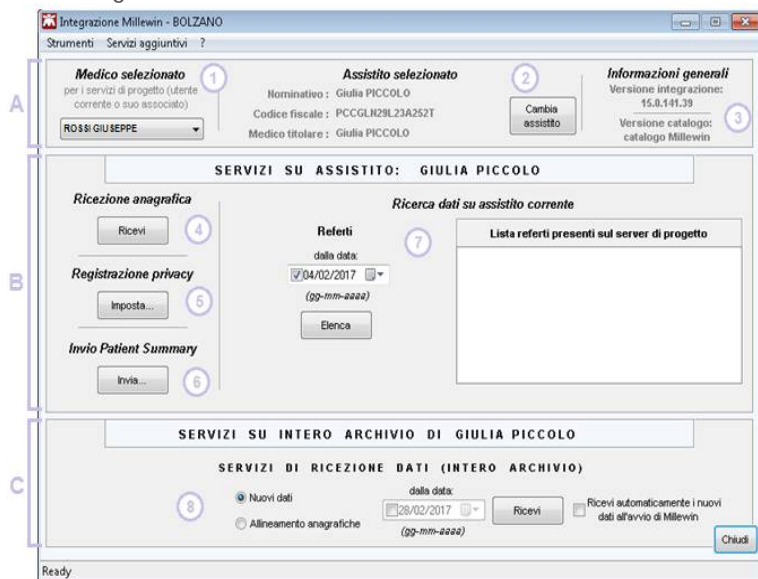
Integrazione Millewin - BOLZANO

Strumenti Servizi aggiuntivi ?

A

Medico selezionato
per i servizi di progetto (utente corrente o suo associato)

ROSSI GIUSEPPE

1

Assistito selezionato
Nominativo : Giulia PICCOLO
Codice fiscale : PCCGLN29L23A252T
Medico titolare : Giulia PICCOLO

2

Cambia assistito

Informazioni generali
Versione integrazione: 15.0.141.39
Versione catalogo: catalogo Millewin

3

B

SERVIZI SU ASSISTITO: GIULIA PICCOLO

Ricezione anagrafica

Ricevi

4

Registrazione privacy

Imposta...

5

Invio Patient Summary

Invia...

6

Ricerca dati su assistito corrente

Referti
dalla data:
04/02/2017
(gg-mm-aaaa)

Elenca

7

Lista referti presenti sul server di progetto

C

SERVIZI SU INTERO ARCHIVIO DI GIULIA PICCOLO

SERVIZI DI RICEZIONE DATI (INTERO ARCHIVIO)

8

Nuovi dati
Allineamento anagrafiche

dalla data:
28/02/2017
(gg-mm-aaaa)

Ricevi

Ricevi automaticamente i nuovi dati all'avvio di Millewin

Chiudi

Ready